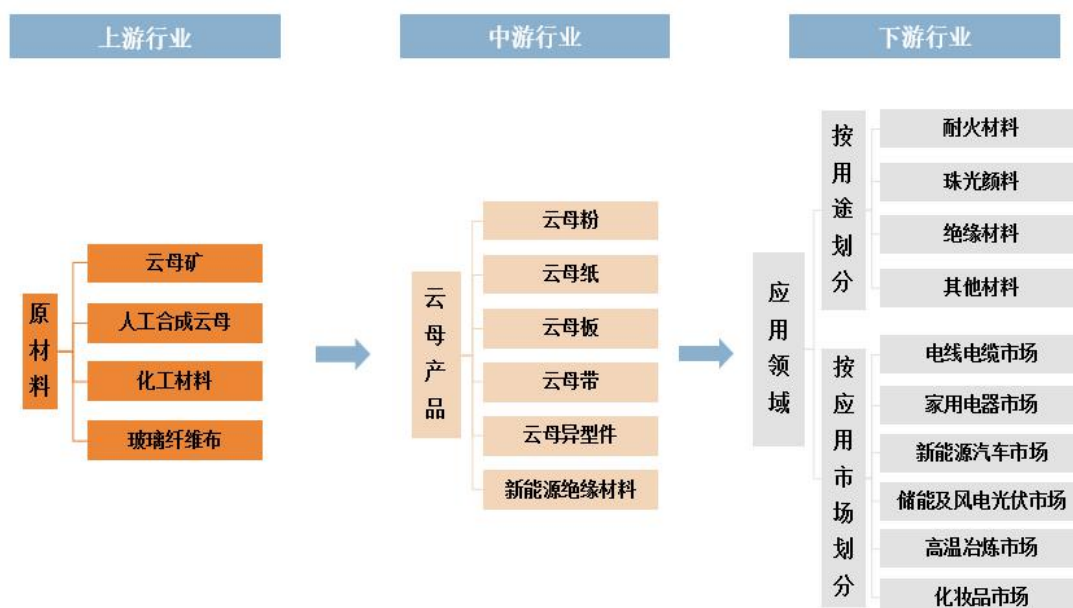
上游行业

中游行业

下游行业

原材料

云母矿

人工合成云母

化工材料

玻璃纤维布

云母产品

云母粉

云母纸

云母板

云母带

云母异型件

新能源绝缘材料

应用领域

按用途划分

耐火材料

珠光颜料

绝缘材料

其他材料

按应用市场划分

电线电缆市场

家用电器市场

新能源汽车市场

储能及风电光伏市场

高温冶炼市场

化妆品市场